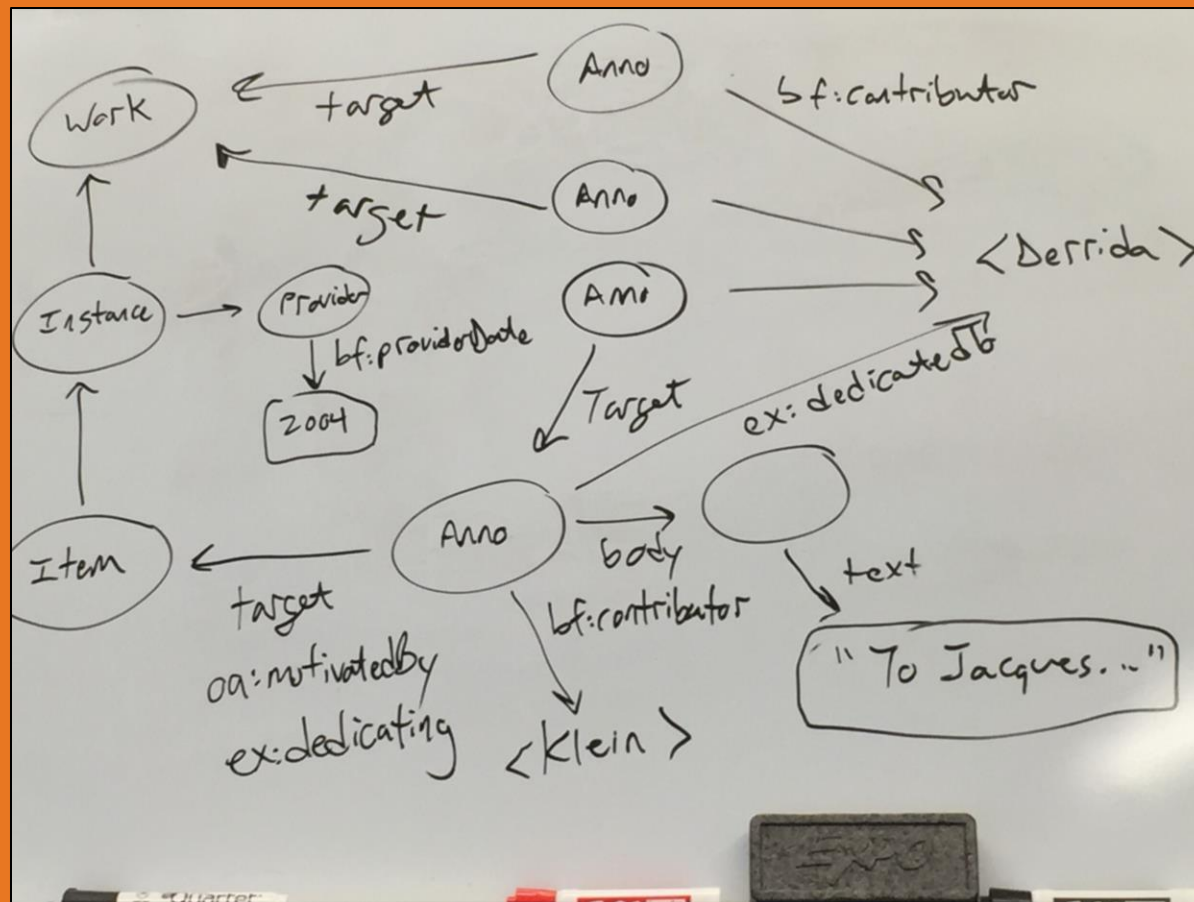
Work

target

Anno

bf:contributor

target

Anno

<Derrida>

Instance

Provider

Anno

bf:providerDate

2004

Target

ex:dedicatedTo

Item

Anno

body

text

target

bf:contributor

oa:motivatedBy

ex:dedicating

<Klein>

"To Jacques..."

EXPO

Quartet